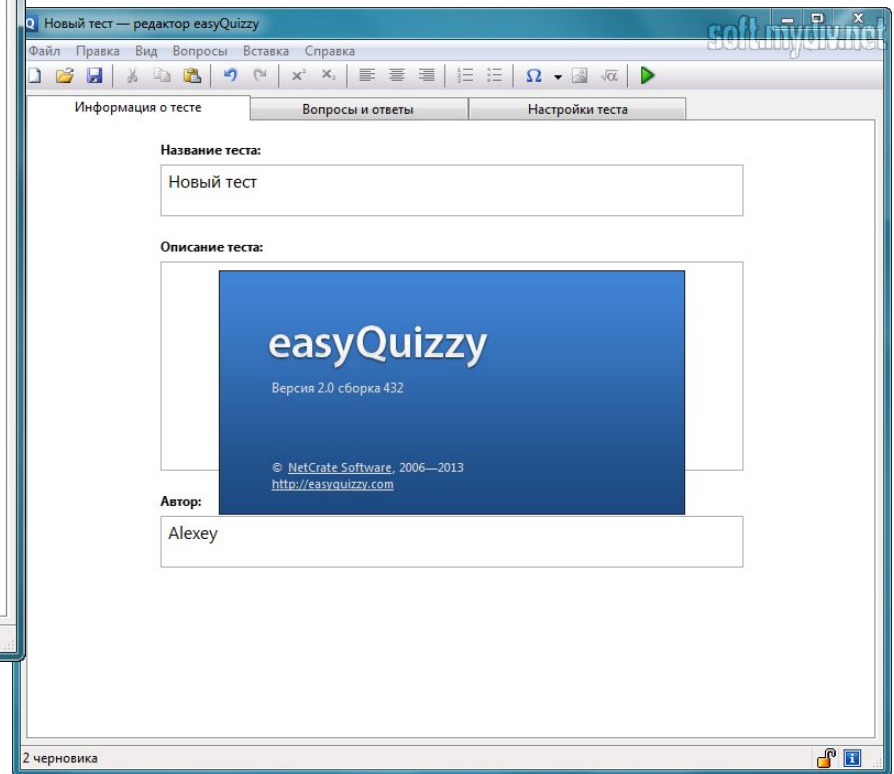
Новый тест — редактор easyQuizzy

soft.mydiv.net

Файл Правка Вид Вопросы Вставка Справка

$x^2$ $x_2$ Ω

Информация о тесте | Вопросы и ответы | Настройки теста

Название теста:

Новый тест

Описание теста:

easyQuizzy

Версия 2.0 сборка 432

© NetCrate Software, 2006—2013
http://easyquizzy.com

Автор:

Alexey

2 черновика